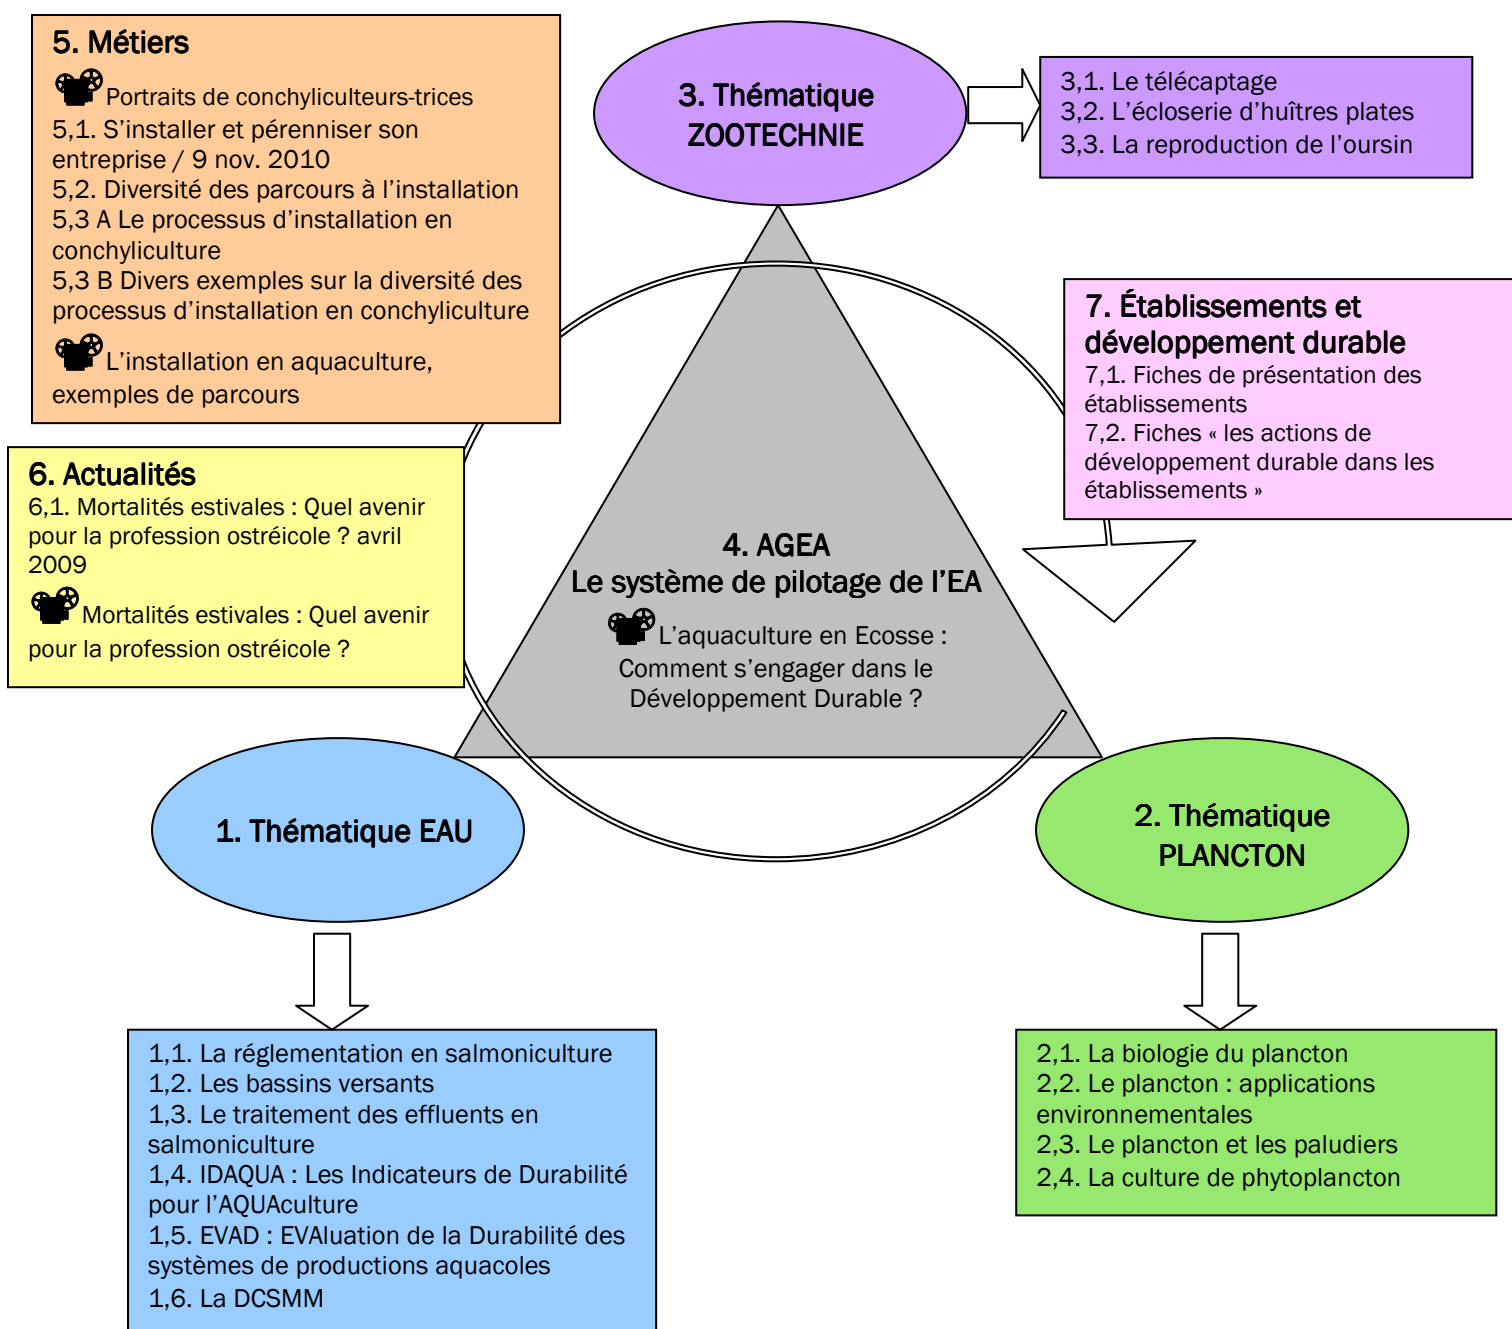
5. Métiers
Portraits de conchyliculteurs-trices
5,1. S'installer et pérenniser son entreprise / 9 nov. 2010
5,2. Diversité des parcours à l'installation
5,3 A Le processus d'installation en conchyliculture
5,3 B Divers exemples sur la diversité des processus d'installation en conchyliculture
L'installation en aquaculture, exemples de parcours

3. Thématique ZOOTECHNIE

3,1. Le télécaptage
3,2. L'écloserie d'huîtres plates
3,3. La reproduction de l'oursin

7. Établissements et développement durable
7,1. Fiches de présentation des établissements
7,2. Fiches « les actions de développement durable dans les établissements »

6. Actualités
6,1. Mortalités estivales : Quel avenir pour la profession ostréicole ? avril 2009
Mortalités estivales : Quel avenir pour la profession ostréicole ?

4. AGEA
Le système de pilotage de l'EA
L'aquaculture en Ecosse : Comment s'engager dans le Développement Durable ?

1. Thématique EAU

2. Thématique PLANCTON

1,1. La réglementation en salmoniculture
1,2. Les bassins versants
1,3. Le traitement des effluents en salmoniculture
1,4. IDAQUA : Les Indicateurs de Durabilité pour l'AQUAculture
1,5. EVAD : EVAluation de la Durabilité des systèmes de productions aquacoles
1,6. La DCSMM

2,1. La biologie du plancton
2,2. Le plancton : applications environnementales
2,3. Le plancton et les paludiers
2,4. La culture de phytoplancton